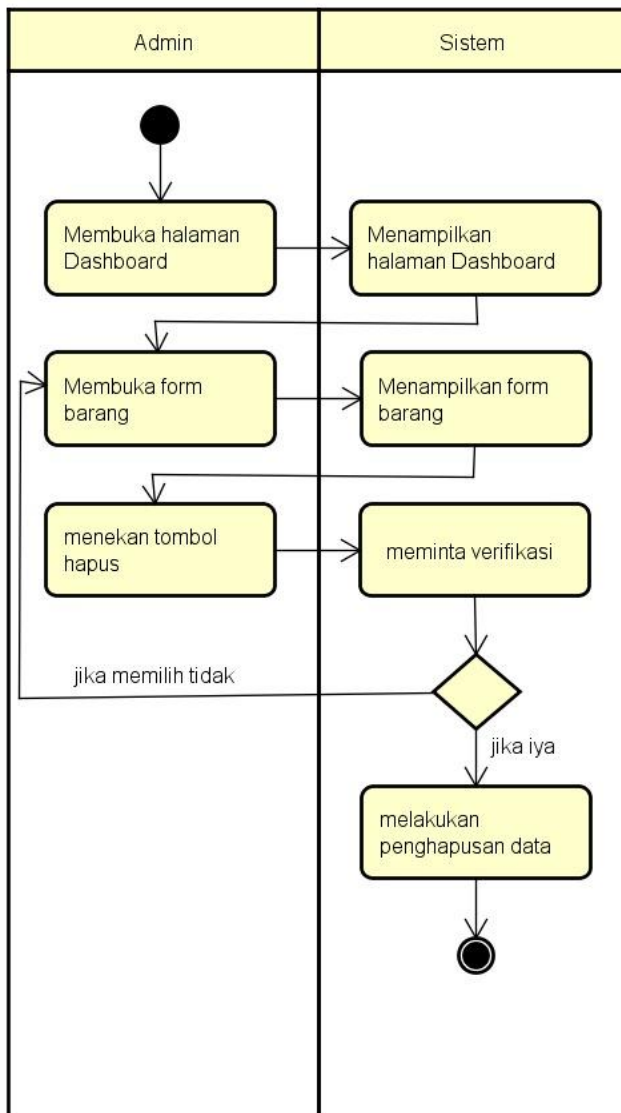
Admin

Sistem

Membuka halaman Dashboard

Menampilkan halaman Dashboard

Membuka form barang

Menampilkan form barang

menekan tombol hapus

meminta verifikasi

jika memilih tidak

jika iya

melakukan penghapusan data